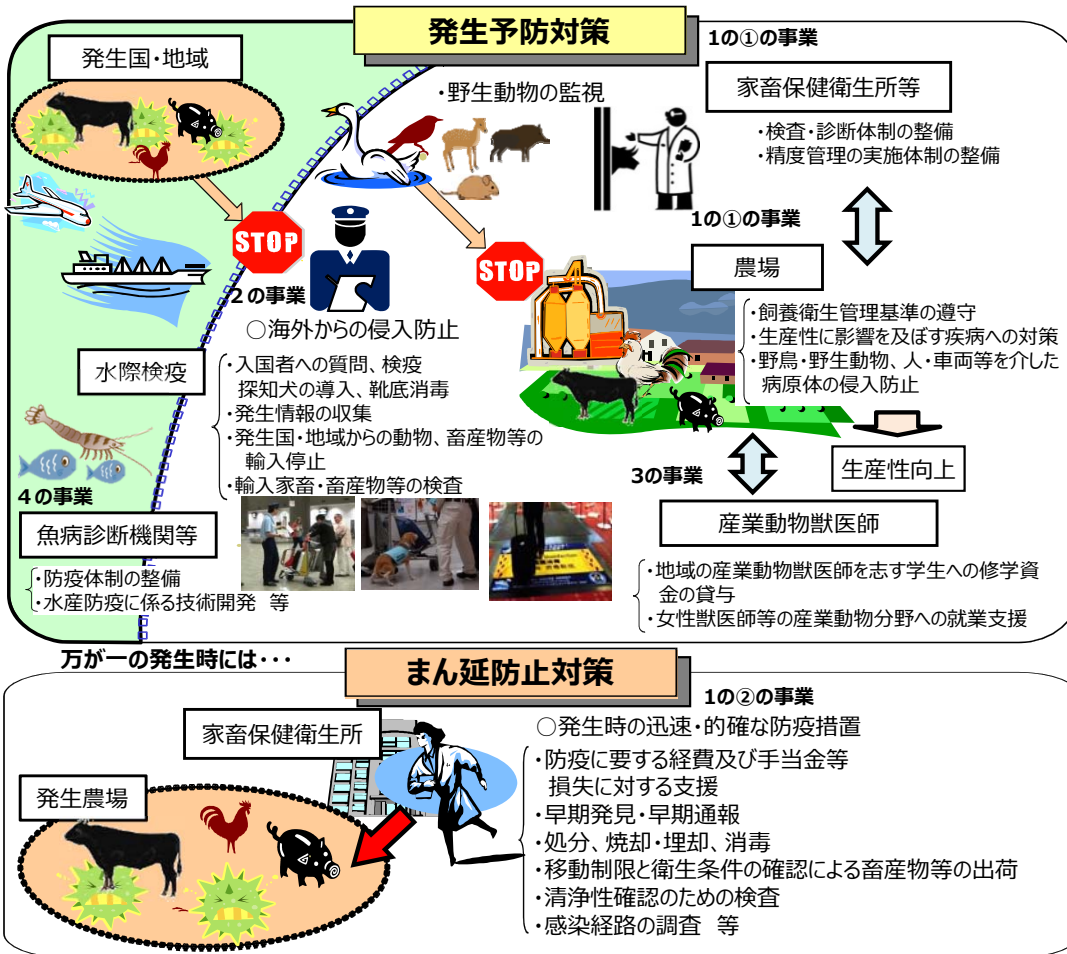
発生予防対策

1の①の事業

発生国・地域

・野生動物の監視

家畜保健衛生所等

・検査・診断体制の整備
・精度管理の実施体制の整備

1の①の事業

STOP

STOP

2の事業

○海外からの侵入防止

農場

・飼養衛生管理基準の遵守
・生産性に影響を及ぼす疾病への対策
・野鳥・野生動物、人・車両等を介した病原体の侵入防止

水際検疫

・入国者への質問、検疫探知犬の導入、靴底消毒
・発生情報の収集
・発生国・地域からの動物、畜産物等の輸入停止
・輸入家畜・畜産物等の検査

生産性向上

3の事業

4の事業

魚病診断機関等

・防疫体制の整備
・水産防疫に係る技術開発　等

産業動物獣医師

・地域の産業動物獣医師を志す学生への修学資金の貸与
・女性獣医師等の産業動物分野への就業支援

万が一の発生時には・・・

まん延防止対策

1の②の事業

家畜保健衛生所

○発生時の迅速・的確な防疫措置

発生農場

・防疫に要する経費及び手当金等損失に対する支援
・早期発見・早期通報
・処分、焼却・埋却、消毒
・移動制限と衛生条件の確認による畜産物等の出荷
・清浄性確認のための検査
・感染経路の調査　等